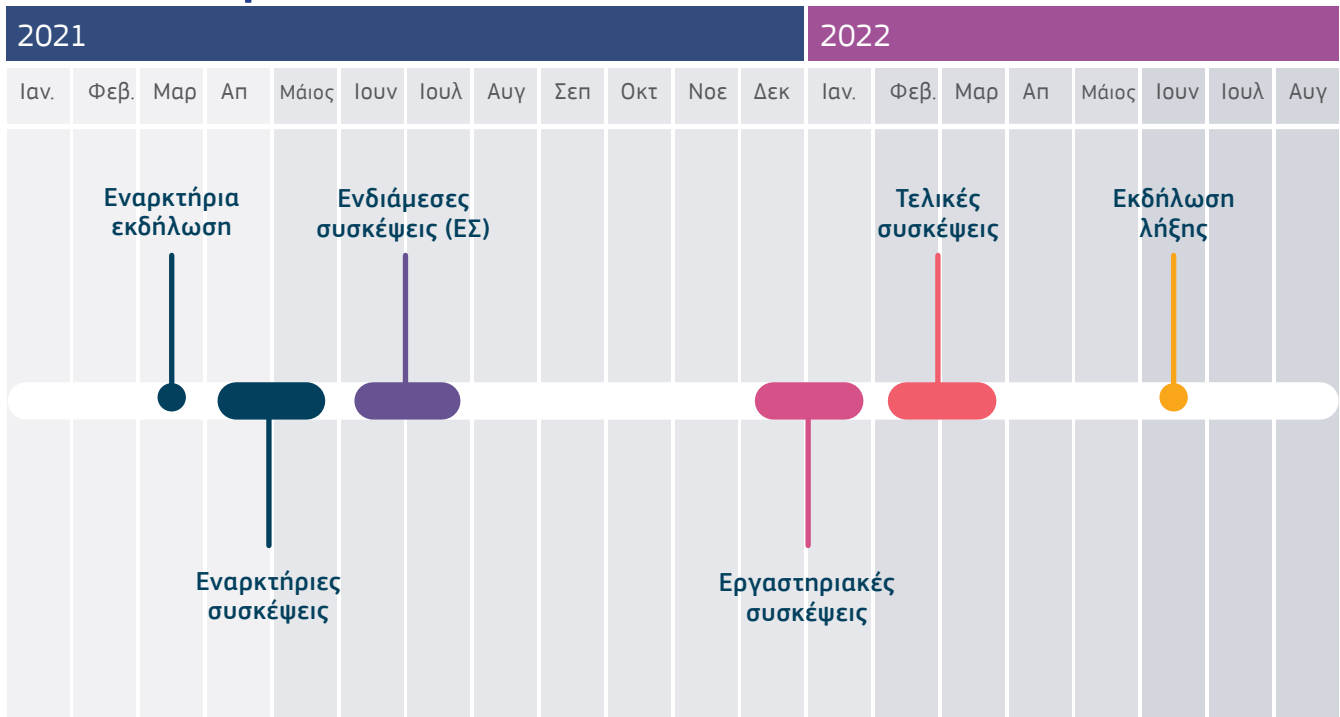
2021

2022

Ιαν. Φεβ. Μαρ Απ Μάιος Ιουν Ιουλ Αυγ Σεπ Οκτ Νοε Δεκ Ιαν. Φεβ. Μαρ Απ Μάιος Ιουν Ιουλ Αυγ

Εναρκτήρια εκδήλωση

Ενδιάμεσες συσκέψεις (ΕΣ)

Τελικές συσκέψεις

Εκδήλωση λήξης

Εναρκτήριες συσκέψεις

Εργαστηριακές συσκέψεις